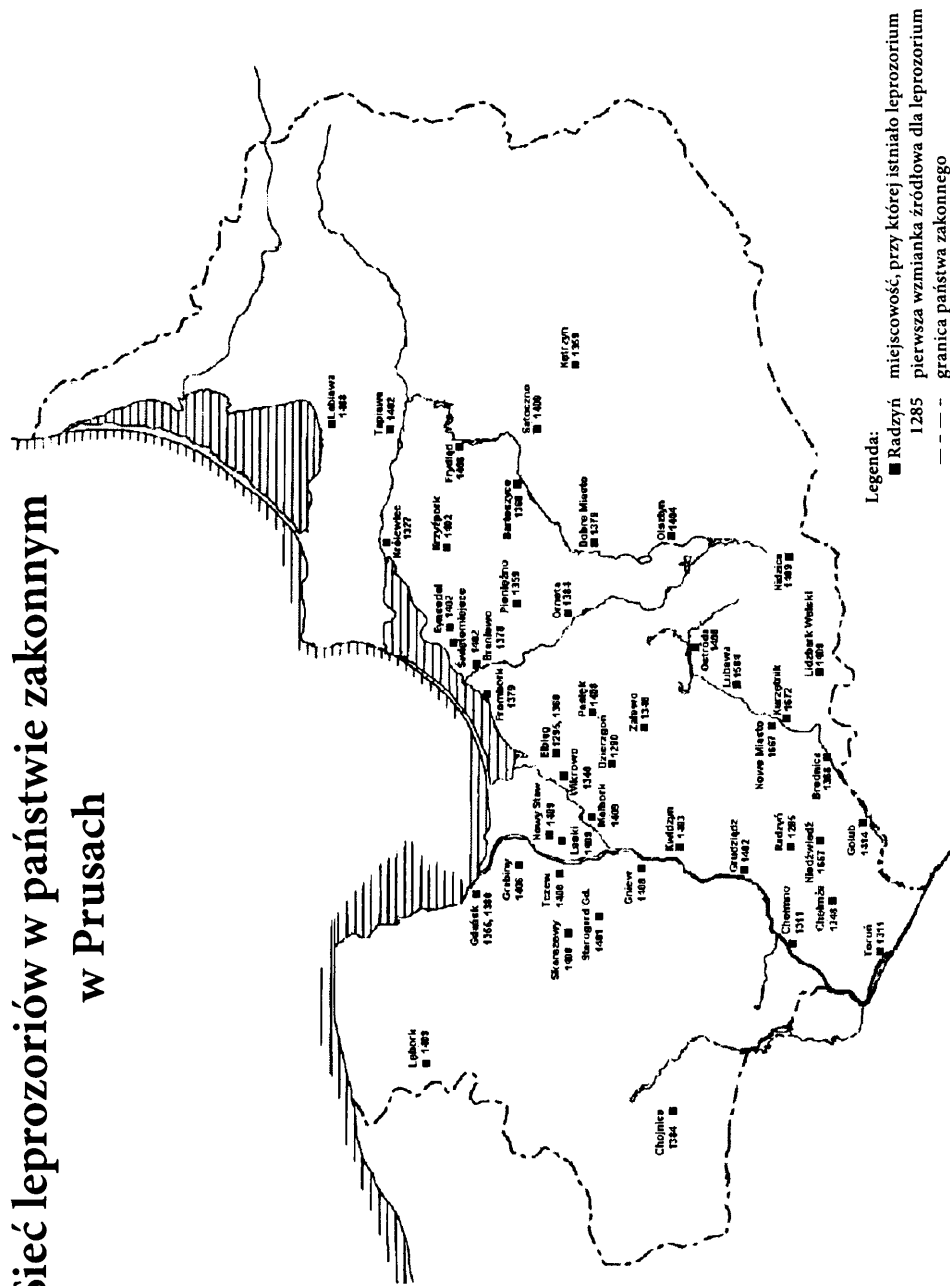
Sieć leprozoriów w państwie zakonnym w Prusach

Lębork 1403

Chojnice 1394

Gdańsk 1356, 1380

Grabiny 1406

Skarszewy 1400

Starogard Gd. 1401

Tczew 1400

Gniew 1400

Nowy Staw 1389

Lasaki 1400

Malbork 1409

Wikrowo 1348

Elbląg 1295, 1360

Kwidzyn 1403

Grudziądz 1402

Chełmno 1311

Chełmża 1348

Radzyń 1285

Nidzyca 1667

Toruń 1311

Golub 1314

Brodnica 1368

Nowe Miasto 1667

Kurzętnik 1672

Lubawa 1501

Ostróda 1400

Lidzbark Welski 1400

Nidzica 1409

Dzierzgoń 1290

Zalewo 1380

Pasłęk 1400

Orneta 1383

Frombork 1379

Braniewo 1378

Pieniężno 1359

Świętomiejsce 1402

Zynszdal 1402

Kraków 1327

Brzytpork 1402

Bartoszyce 1368

Dobre Miasto 1378

Olsztyn 1404

Sętoczno 1400

Frydląd 1400

Tapiawa 1402

Labiawa 1400

Kętrzyn 1359

Legenda:
■ Radzyń 1285 miejscowość, przy której istniało leprozorium pierwsza wzmianka źródłowa dla leprozorium
granica państwa zakonnego